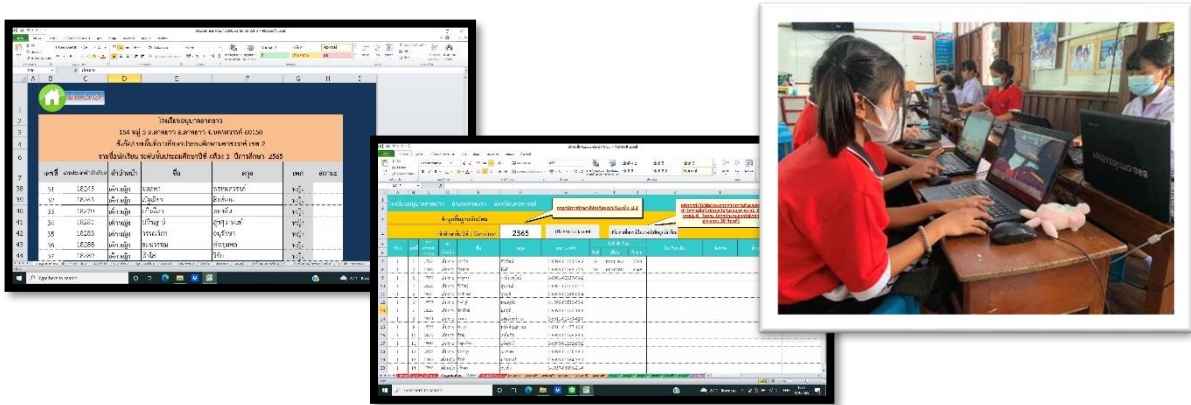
A B C D E F G H I

โรงเรียนอนุบาลลาดยาว

2565

| เลขที่ | เลขประจำตัวนักเรียน | คำนำหน้า | ชื่อ | สกุล | เพศ | สถานะ |
|---|---|---|---|---|---|---|
| 31 | 18265 | เด็กหญิง | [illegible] | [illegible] | หญิง | |
| 32 | 18263 | เด็กหญิง | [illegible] | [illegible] | หญิง | |
| 33 | 18270 | เด็กหญิง | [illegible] | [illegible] | หญิง | |
| 34 | 18281 | เด็กหญิง | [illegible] | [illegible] | หญิง | |
| 35 | 18285 | เด็กหญิง | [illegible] | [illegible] | หญิง | |
| 36 | 18288 | เด็กหญิง | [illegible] | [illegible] | หญิง | |
| 37 | 18289 | เด็กหญิง | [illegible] | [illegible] | หญิง | |

Type here to search

2565